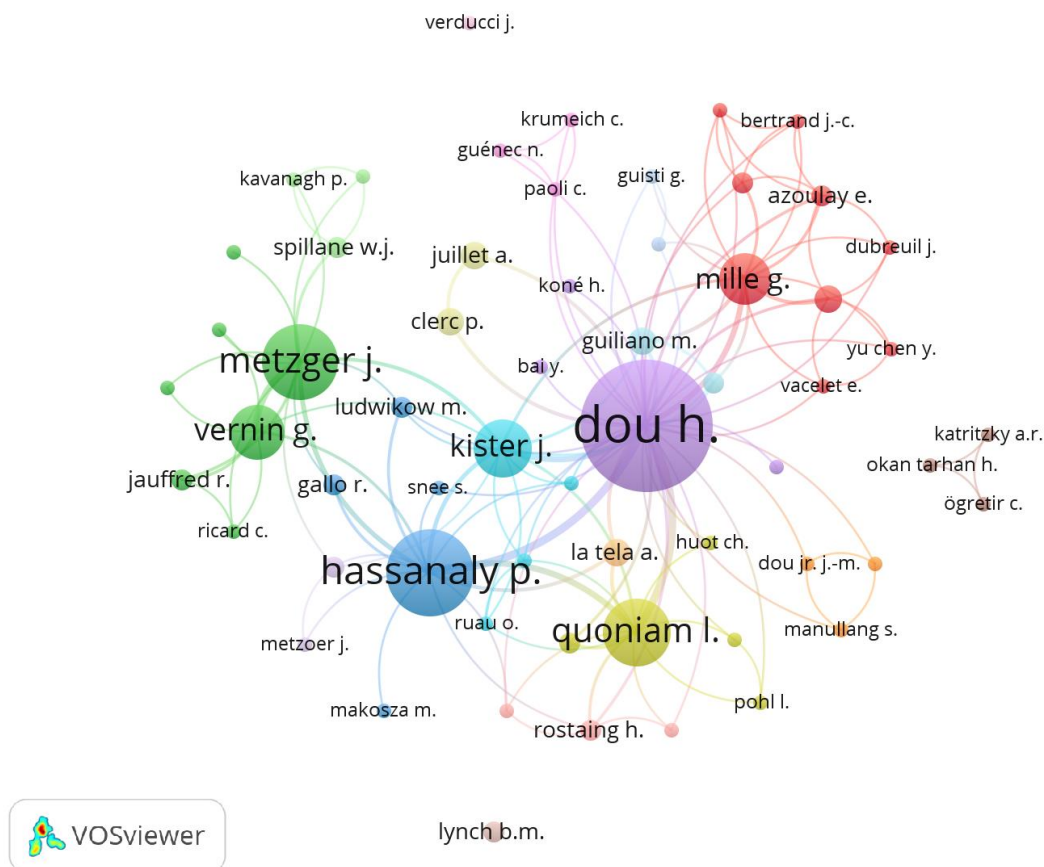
verducci j.

krumeich c.
bertrand j.-c.
guénec n.
guisti g.
paoli c.
kavanagh p.
azoulay e.
spillane w.j.
juillet a.
dubreuil j.
mille g.
koné h.
clerc p.
metzger j.
guiliano m.
yu chen y.
bai y.
vacelet e.
ludwikow m.
dou h.
vernin g.
kister j.
katritzky a.r.
okan tarhan h.
jauffred r.
gallo r.
snee s.
ögretir c.
ricard c.
huot ch.
la tela a.
hassanaly p.
dou jr. j.-m.
ruau o.
quoniam l.
manullang s.
metzoer j.
pohl l.
makosza m.
rostaing h.

VOSviewer
lynch b.m.